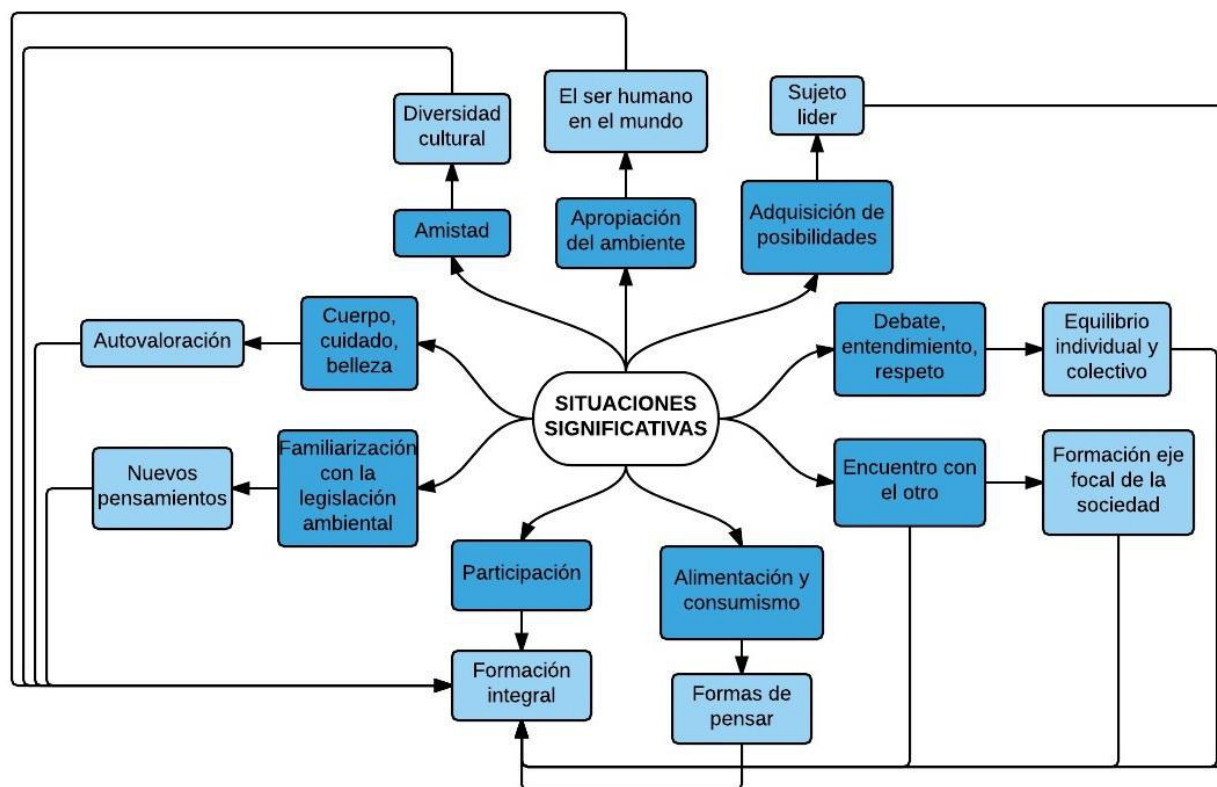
Diversidad cultural

El ser humano en el mundo

Sujeto lider

Amistad

Apropiación del ambiente

Adquisición de posibilidades

Autovaloración

Cuerpo, cuidado, belleza

Debate, entendimiento, respeto

Equilibrio individual y colectivo

SITUACIONES SIGNIFICATIVAS

Nuevos pensamientos

Familiarización con la legislación ambiental

Encuentro con el otro

Formación eje focal de la sociedad

Participación

Alimentación y consumismo

Formación integral

Formas de pensar